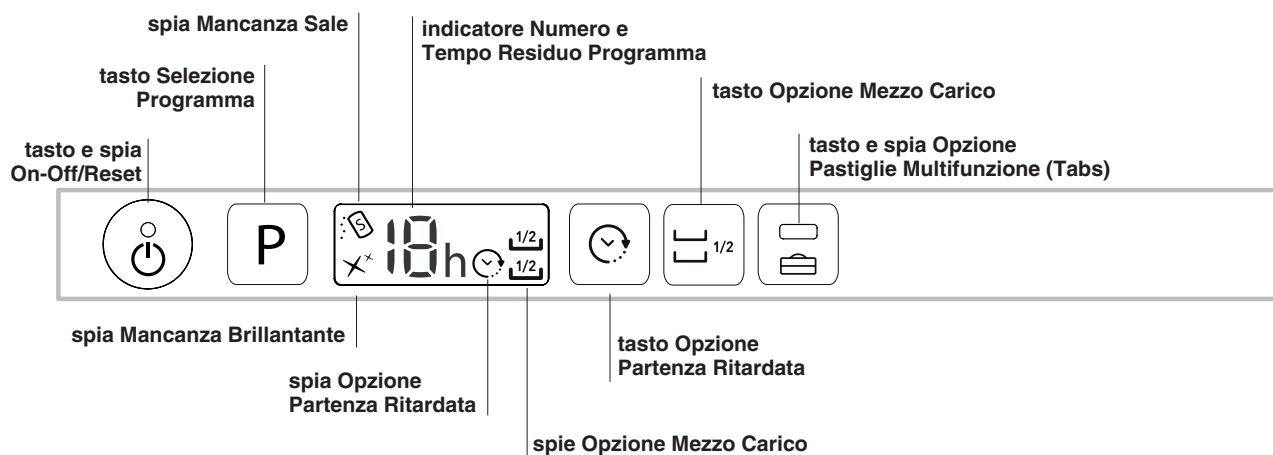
spia Mancanza Sale

indicatore Numero e Tempo Residuo Programma

tasto Selezione Programma

tasto Opzione Mezzo Carico

tasto e spia Opzione Pastiglie Multifunzione (Tabs)

tasto e spia On-Off/Reset

P

S

18h

1/2

1/2

1/2

spia Mancanza Brillantante

tasto Opzione Partenza Ritardata

spia Opzione Partenza Ritardata

spie Opzione Mezzo Carico